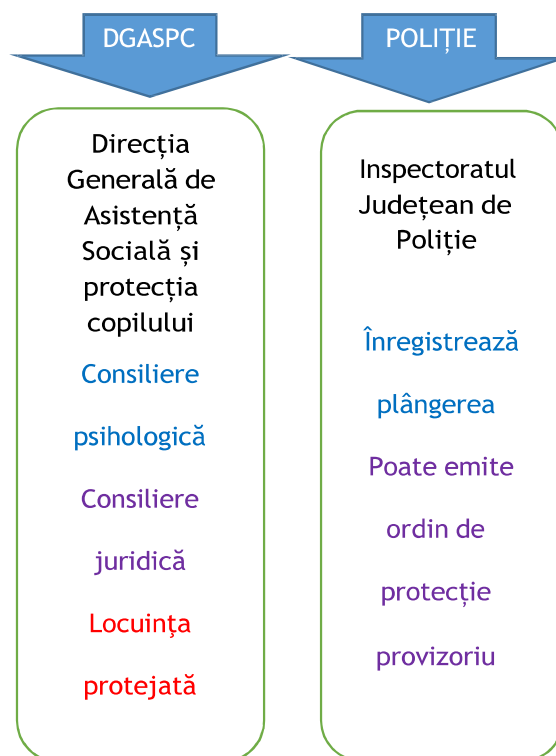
DGASPC

Direcția Generală de Asistență Socială și protecția copilului

Consiliere psihologică

Consiliere juridică

Locuința protejată

POLIȚIE

Inspectoratul Județean de Poliție

Înregistrează plângerea

Poate emite ordin de protecție provizoriu